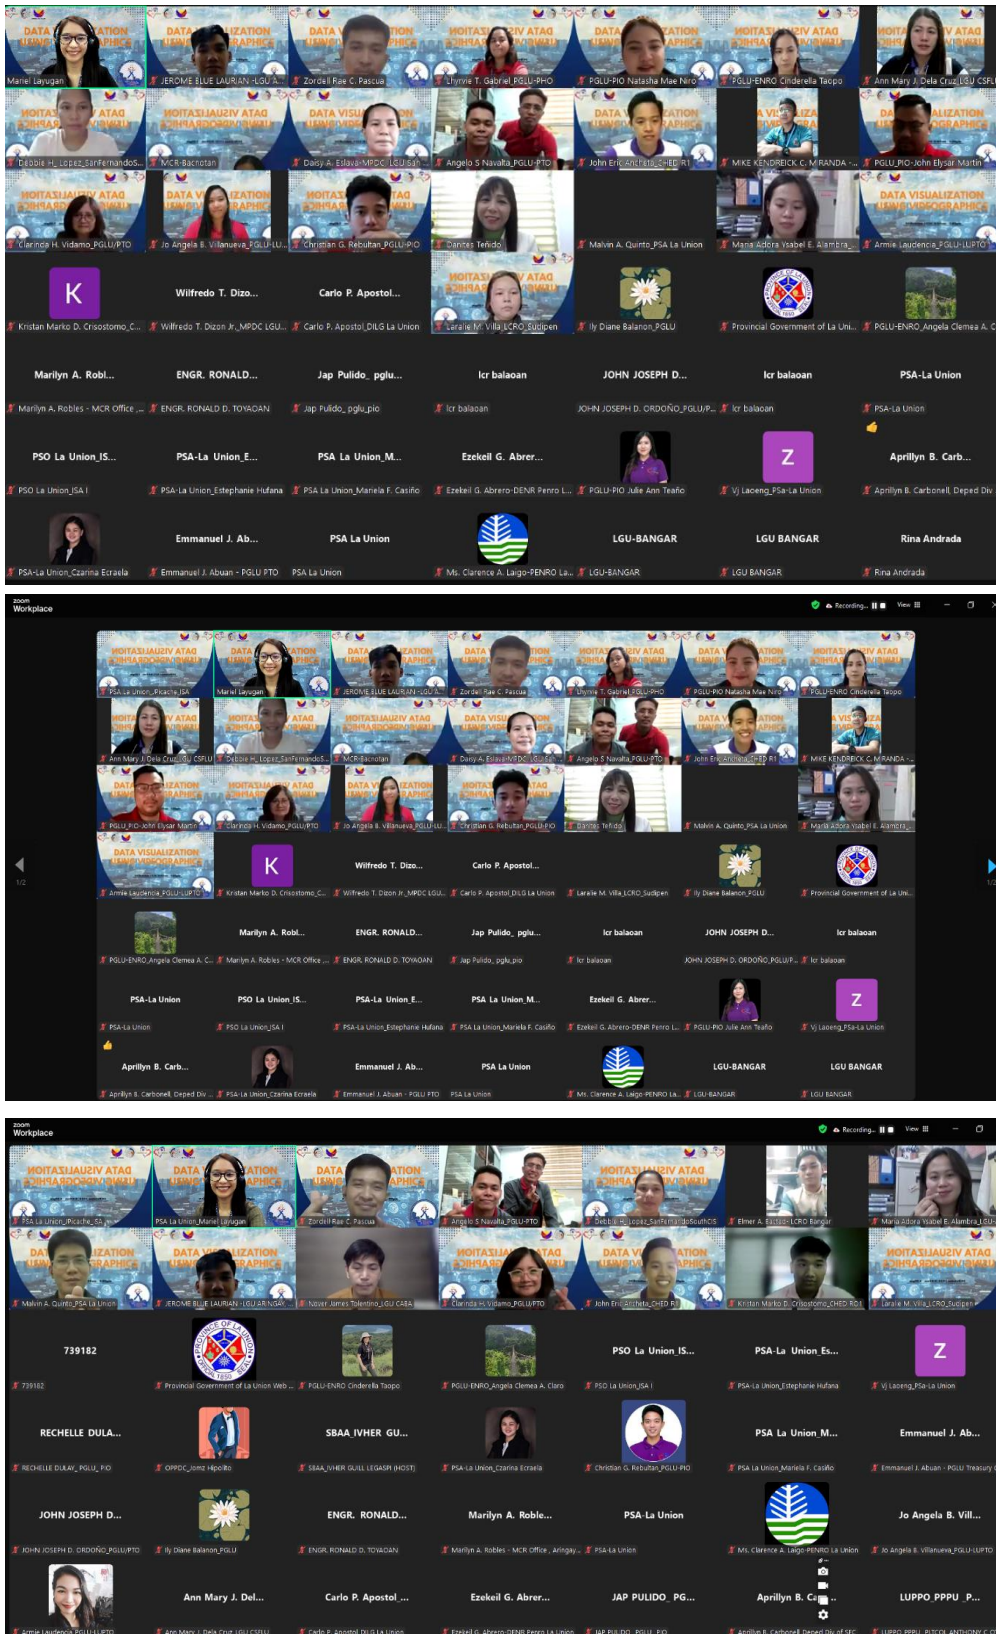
Mariel Layugan
JEROME BLUE LAURIAN -LGU A...
Zordell Rae C. Pascua
Lhynne T. Gabriel PGLU-PHO
PGLU-PIO Natasha Mae Niro
PGLU-ENRO Cinderella Taopo
Ann Mary J. Dela Cruz LGU CSFL
Debbie H. Lopez SanFernando...
MCR-Bacnotan
Daisy A. Eslava-MPDC LGU Sah...
Angelo S Navalta PGLU-PTO
John Eric Ancheta CHED R1
MIKE KENDRICK C. MIRANDA -...
PGLU_PIO-John Elysar Martin
Clarinda H. Vidamo PGLU/PTO
Jo Angela B. Villanueva PGLU-LU...
Christian G. Rebultan PGLU-PIO
Dantes Tenido
Malvin A. Quinto PSA La Union
Maria Adora Ysabel E. Alambra...
Armie Laudencia PGLU-LUPTO
K
Kristan Marko D. Crisostomo C...
Wilfredo T. Dizo...
Wilfredo T. Dizon Jr. MPDC LGU...
Carlo P. Apostol...
Carlo P. Apostol DILG La Union
Laraile M. Villa LCRO Sudipen
Ily Diane Balanon PGLU
Provincial Government of La Uni...
PGLU-ENRO Angela Clemea A. C...
Marilyn A. Robl...
Marilyn A. Robles - MCR Office ...
ENGR. RONALD...
ENGR. RONALD D. TOYAOAN
Jap Pulido_ pglu...
Jap Pulido_ pglu_pio
lcr balaoan
lcr balaoan
JOHN JOSEPH D...
JOHN JOSEPH D. ORDOÑO PGLU/P...
lcr balaoan
lcr balaoan
PSA-La Union
PSA-La Union
PSO La Union IS...
PSO La Union ISA I
PSA-La Union E...
PSA-La Union Estephanie Hufana
PSA La Union M...
PSA La Union Mariela F. Casiño
Ezekeil G. Abrer...
Ezekeil G. Abrero-DENR Penro L...
PGLU-PIO Julie Ann Teaño
Z
Vj Laoeng PSa-La Union
Aprillyn B. Carb...
Aprillyn B. Carbonell, Deped Div
PSA-La Union Czarina Ecraela
Emmanuel J. Ab...
Emmanuel J. Abuan - PGLU PTO
PSA La Union
PSA La Union
Ms. Clarence A. Laigo-PENRO La...
LGU-BANGAR
LGU-BANGAR
LGU BANGAR
LGU BANGAR
Rina Andrada
Rina Andrada

zoom Workplace
Recording...
View
1/2
1/2

zoom Workplace
Recording...
View
PSA La Union Pikache SA
PSA La Union Mariel Layugan
Zordell Rae C. Pascua
Angelo S Navalta PGLU-PTO
Debbie H. Lopez SanFernandoSouthCIS
Elmer A. Estrada - LCRO Bangar
Maria Adora Ysabel E. Alambra LGU
Malvin A. Quinto PSA La Union
JEROME BLUE LAURIAN -LGU ARINGAY
Naver James Tolentino LGU CABA
Clarinda H. Vidamo PGLU/PTO
John Eric Ancheta CHED R1
Kristan Marko D. Crisostomo CHED RO1
Laraile M. Villa LCRO Sudipen
739182
739182
Provincial Government of La Union Web...
PGLU-ENRO Cinderella Taopo
PGLU-ENRO Angela Clemea A. Claro
PSO La Union IS...
PSO La Union ISA I
PSA-La Union Es...
PSA-La Union Estephanie Hufana
Z
Vj Laoeng PSa-La Union
RECHELLE DULA...
RECHELLE DULAY PGLU PIO
OPPDC Jomz Hipolito
SBAA IVHER GU...
SBAA IVHER GUILL LEGASPI (HOST)
PSA-La Union Czarina Ecraela
Christian G. Rebultan PGLU-PIO
PSA La Union M...
PSA La Union Mariela F. Casiño
Emmanuel J. Ab...
Emmanuel J. Abuan - PGLU Treasury
JOHN JOSEPH D...
JOHN JOSEPH D. ORDOÑO PGLU/PTO
Ily Diane Balanon PGLU
ENGR. RONALD...
ENGR. RONALD D. TOYAOAN
Marilyn A. Roble...
Marilyn A. Robles - MCR Office, Aringay...
PSA-La Union
PSA-La Union
Ms. Clarence A. Laigo-PENRO La Union
Jo Angela B. Vill...
Jo Angela B. Villanueva PGLU-LUPTO
Armie Laudencia PGLU-LUPTO
Ann Mary J. Del...
Ann Mary J. Dela Cruz LGU CSFLU
Carlo P. Apostol ...
Carlo P. Apostol DILG La Union
Ezekeil G. Abrer...
Ezekeil G. Abrero-DENR Penro La Union
JAP PULIDO PG...
JAP PULIDO PGLU PIO
Aprillyn B. Ca...
Aprillyn B. Carbonell Deped Div of SFC
LUPPO PPPU P...
LUPPO PPPU PLTCOL ANTHONY C...